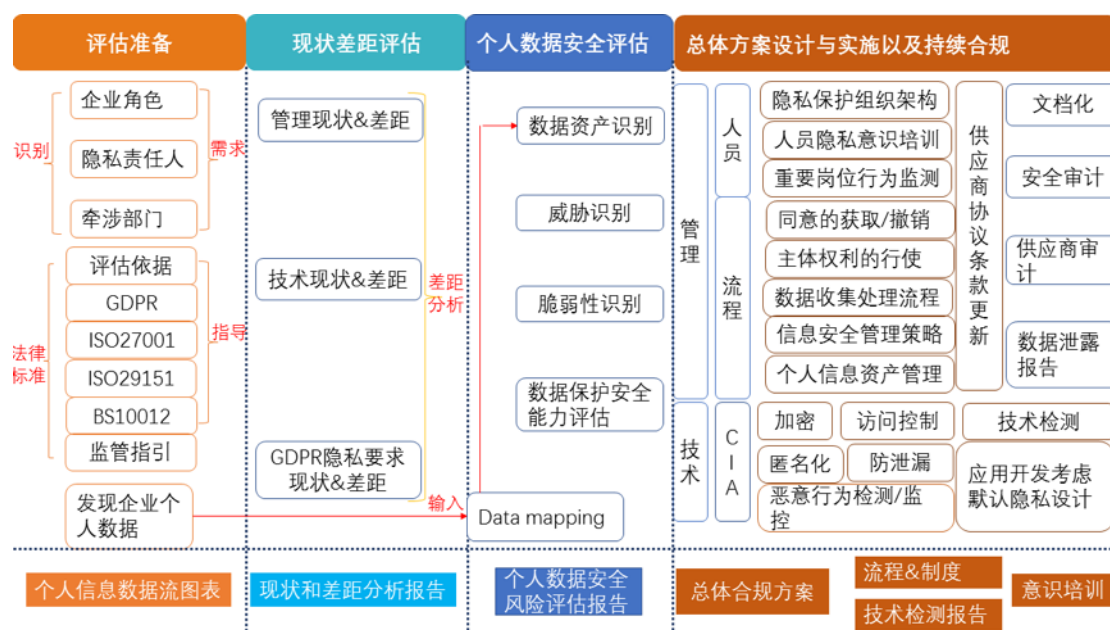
评估准备

现状差距评估

个人数据安全评估

总体方案设计与实施以及持续合规

识别

企业角色

隐私责任人

牵涉部门

需求

法律标准

评估依据

GDPR

ISO27001

ISO29151

BS10012

监管指引

指导

发现企业个人数据

管理现状&差距

技术现状&差距

GDPR隐私要求现状&差距

差距分析

输入

数据资产识别

威胁识别

脆弱性识别

数据保护安全能力评估

Data mapping

管理

人员

隐私保护组织架构

人员隐私意识培训

重要岗位行为监测

流程

同意的获取/撤销

主体权利的行使

数据收集处理流程

信息安全管理策略

个人信息资产管理

供应商协议条款更新

文档化

安全审计

供应商审计

数据泄露报告

技术

C I A

加密

访问控制

技术检测

匿名化

防泄漏

恶意行为检测/监控

应用开发考虑默认隐私设计

个人信息数据流图表

现状和差距分析报告

个人数据安全风险评估报告

总体合规方案

流程&制度

技术检测报告

意识培训